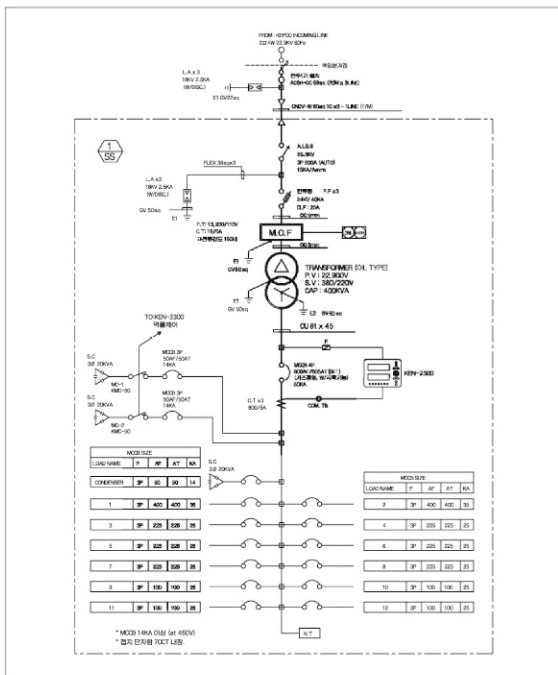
FROM : KEPCO INCOMING LINE
3Ø4W 22.9KV 60Hz

책임분계점

L.A x 3
18KV 2.5KA
(W/DISC.)

E1 GV 35sq

전력구 인입
ACSR-OC 58sq (3Ø4W, 3LINE)

CNCV-W 60sq 1C x 3 - 1LINE (1/W)

1
SS

A.I.S.S
25.8KV
3P 200A (AUTO)
15KA/4cyc

FLEX 38sq x 3

L.A x3
18KV 2.5KA
(W/DISC.)

GV 35sq

E1

전력퓨즈 P.F x3
24KV 40KA
CLF 20A
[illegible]

P.T 13,200/110V
C.T 15/5A
과전류강도 150배

M.O.F

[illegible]

E1
GV 35sq

TRANSFORMER (OIL TYPE)
P.V : 22,900V
S.V : 380/220V
CAP : 400KVA

E1
GV 50sq

E2 GV 50sq

CU 61 x 45

TO KEN-2300
역률제어

S.C
3Ø 20KVA

MC-1
KMC-50

MCCB 3P
50AF/50AT
14KA

S.C
3Ø 20KVA

MC-2
KMC-50

MCCB 3P
50AF/50AT
14KA

F

MCCB 4P
800AF/600AT
(지락 표시, 부가특약형)
50KA

KEN-2300

C.T x3
800/5A

COM. TB

S.C
3Ø 30KVA

| MCCB SIZE | | | | |
|---|---|---|---|---|
| LOAD NAME | P | AF | AT | KA |
| CONDENSER | 3P | 50 | 50 | 14 |
| 1 | 3P | 400 | 400 | 35 |
| 3 | 3P | 225 | 225 | 25 |
| 5 | 3P | 225 | 225 | 25 |
| 7 | 3P | 225 | 225 | 25 |
| 9 | 3P | 100 | 100 | 25 |
| 11 | 3P | 100 | 100 | 25 |

| MCCB SIZE | | | | |
|---|---|---|---|---|
| LOAD NAME | P | AF | AT | KA |
| 2 | 3P | 400 | 400 | 35 |
| 4 | 3P | 225 | 225 | 25 |
| 6 | 3P | 225 | 225 | 25 |
| 8 | 3P | 225 | 225 | 25 |
| 10 | 3P | 100 | 100 | 25 |
| 12 | 3P | 100 | 100 | 25 |

N.T

* MCCB 14KA 이상 (at 460V)
* 접지 단자함 70CT 내장.